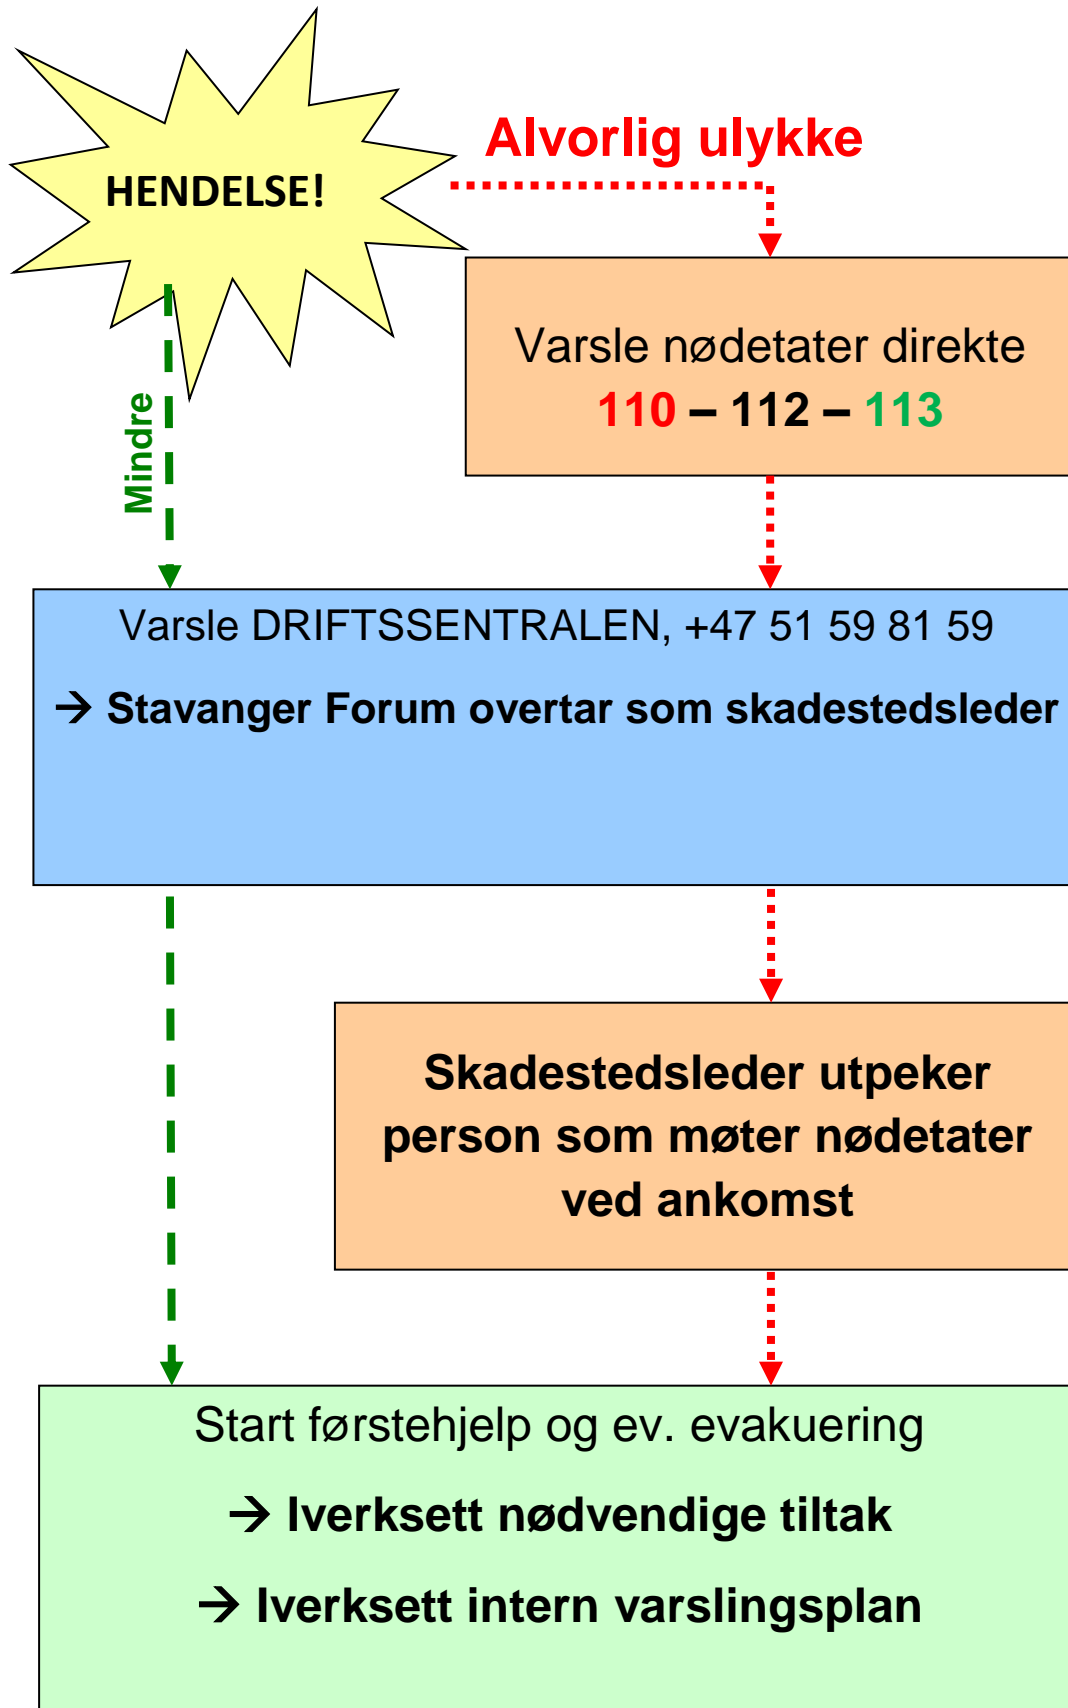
HENDELSE!

Alvorlig ulykke

Varsle nødetater direkte
110 – 112 – 113

Mindre

Varsle DRIFTSSENTRALEN, +47 51 59 81 59
→ Stavanger Forum overtar som skadestedsleder

Skadestedsleder utpeker person som møter nødetater ved ankomst

Start førstehjelp og ev. evakuering
→ Iverksett nødvendige tiltak
→ Iverksett intern varslingsplan